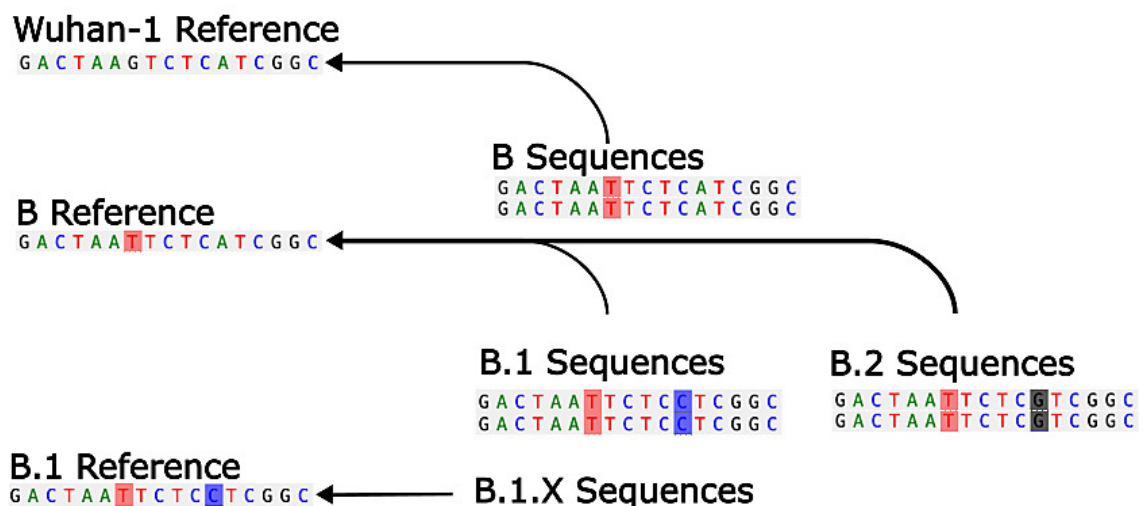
Wuhan-1 Reference
GACTAAGTCTCATCGGC

B Sequences
GACTAATTCTCATCGGC
GACTAATTCTCATCGGC

B Reference
GACTAATTCTCATCGGC

B.1 Sequences
GACTAATTCTCCTCGGC
GACTAATTCTCCTCGGC

B.2 Sequences
GACTAATTCTCGTCGGC
GACTAATTCTCGTCGGC

B.1 Reference
GACTAATTCTCCTCGGC

B.1.X Sequences